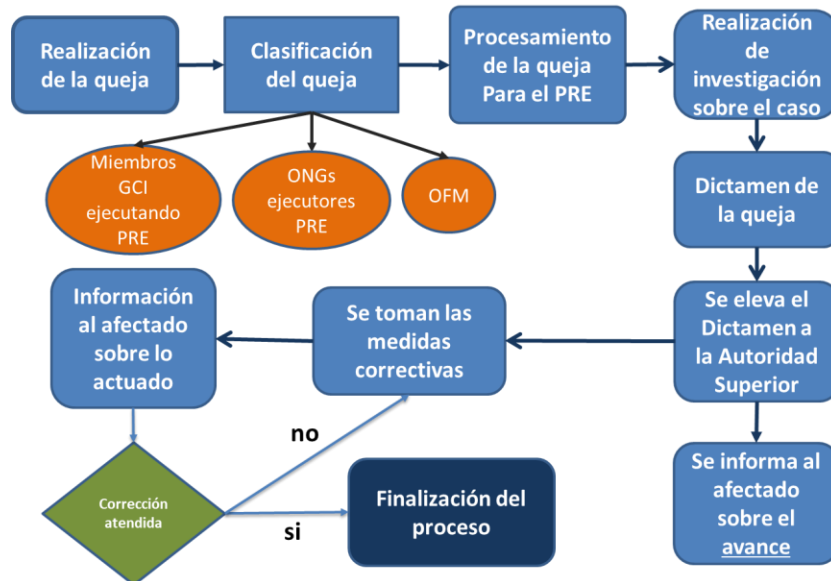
Realización de la queja

Clasificación del queja

Procesamiento de la queja Para el PRE

Realización de investigación sobre el caso

Miembros GCI ejecutando PRE

ONGs ejecutores PRE

OFM

Dictamen de la queja

Se eleva el Dictamen a la Autoridad Superior

Se informa al afectado sobre el avance

Se toman las medidas correctivas

Información al afectado sobre lo actuado

Corrección atendida

no

si

Finalización del proceso